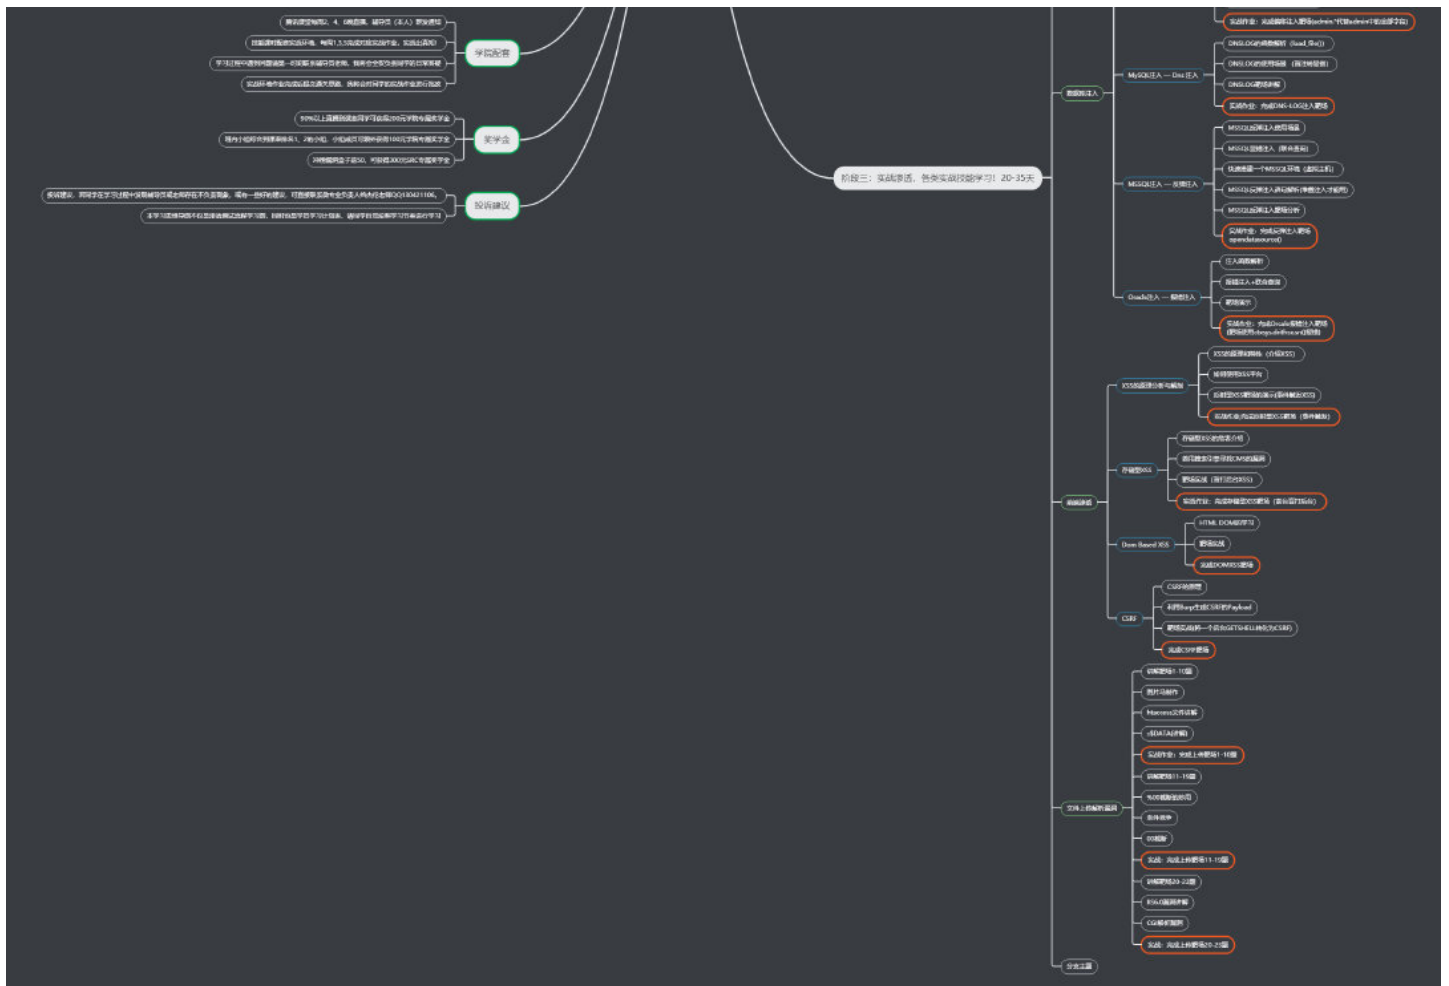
学院配套

奖学金

投诉建议

阶段三：实战渗透、各类实战技能学习！20-35天

MySQL注入 — Dns注入

DNSLOG的函数解析（load_file()）

DNSLOG的使用场景（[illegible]）

DNSLOG靶场讲解

实战作业：完成DNS-LOG注入靶场

MSSQL注入 — 反弹注入

MSSQL反弹注入使用场景

MSSQL反弹注入（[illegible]）

MSSQL注入靶场分析

实战作业：完成反弹注入靶场 opendatasource()

Oracle注入 — 报错注入

注入函数解析

靶场演示

XSS原理分析与解剖

存储型XSS

Dom Based XSS

HTML DOM树学习

靶场实战

完成DOM XSS靶场

CSRF

CSRF的原理

完成CSRF靶场

文件上传解析漏洞

解析漏洞1-10关

图片马制作

Htaccess文件详解

::$DATA详解

实战作业：完成上传靶场1-10关

解析漏洞11-15关

%00截断的原理

条件竞争

00截断

实战：完成上传靶场11-15关

解析漏洞20-22关

IIS6.0漏洞详解

CGI解析漏洞

实战：完成上传靶场20-21关

安全工程